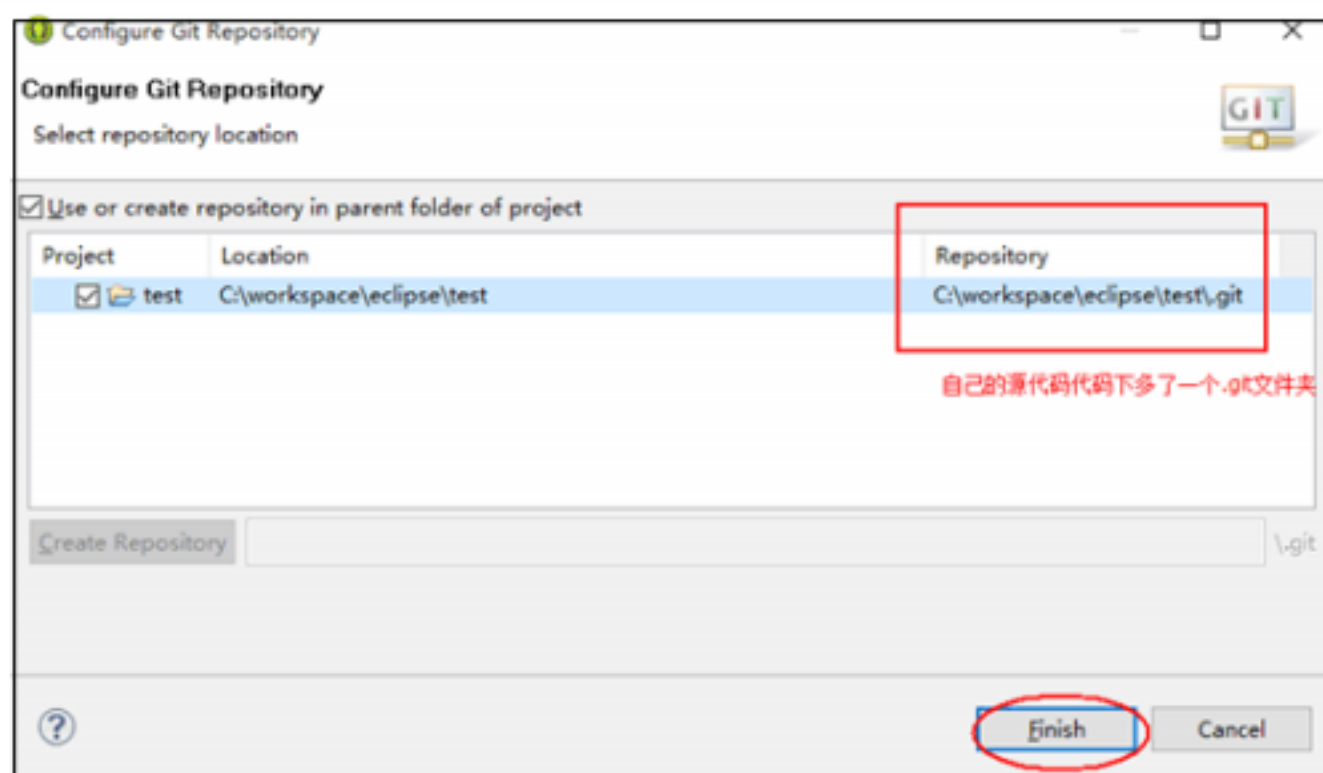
Configure Git Repository

Configure Git Repository

Select repository location

GIT

Use or create repository in parent folder of project

| Project | Location | Repository |
|---|---|---|
| test | C:\workspace\eclipse\test | C:\workspace\eclipse\test\.git |

自己的源代码代码下多了一个.git文件夹

Create Repository

\.git

?

Finish

Cancel